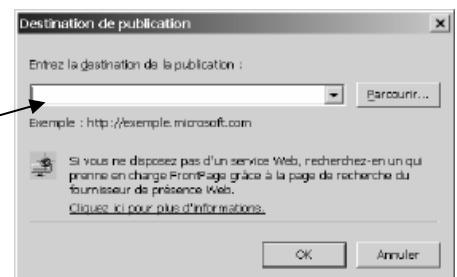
Destination de publication

Entrez la destination de la publication :

Parcourir...

Exemple : http://exemple.microsoft.com

Si vous ne disposez pas d'un service Web, recherchez-en un qui prenne en charge FrontPage grâce à la page de recherche du fournisseur de présence Web.

Cliquez ici pour plus d'informations.

OK

Annuler